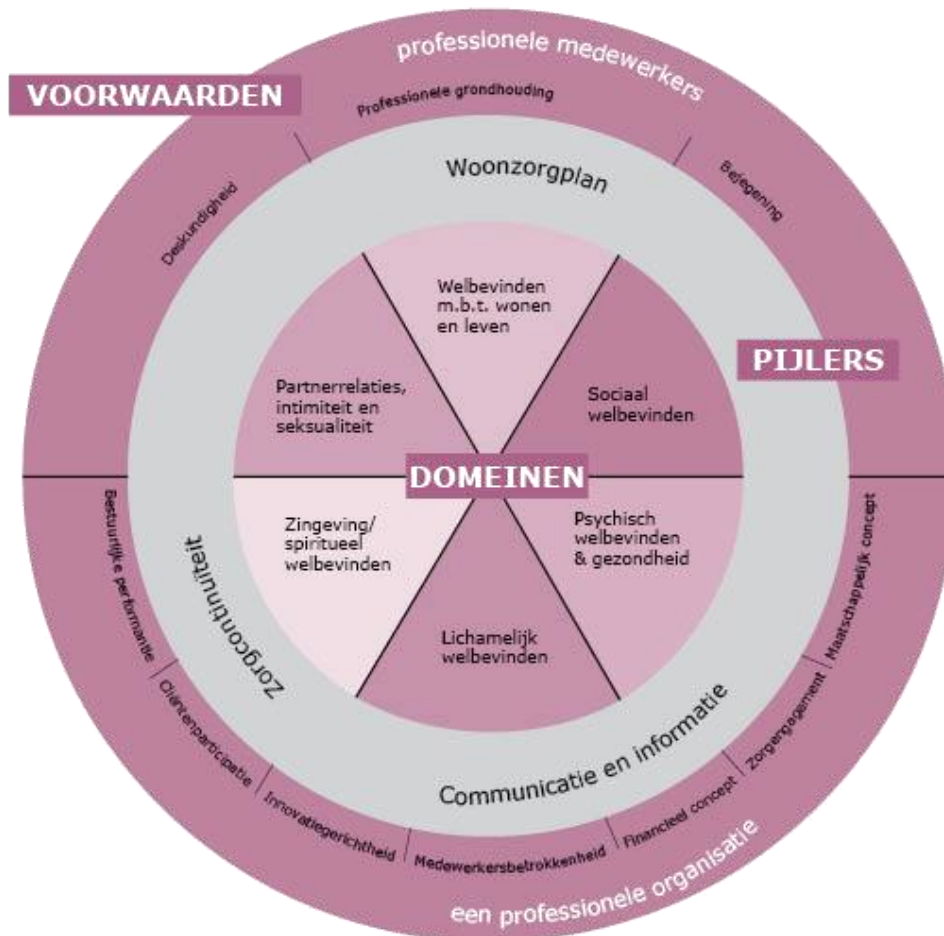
VOORWAARDEN

professionele medewerkers

Professionele grondhouding

Deskundigheid

Bejegening

Woonzorgplan

PIJLERS

Welbevinden m.b.t. wonen en leven

Partnerrelaties, intimiteit en seksualiteit

Sociaal welbevinden

DOMEINEN

Zingeving/ spiritueel welbevinden

Psychisch welbevinden & gezondheid

Lichamelijk welbevinden

Zorgcontinuïteit

Communicatie en informatie

Bestuurlijke performantie

Cliëntenparticipatie

Innovatiegerichtheid

Medewerkersbetrokkenheid

Financieel concept

Zorgengagement

Maatschappelijk concept

een professionele organisatie